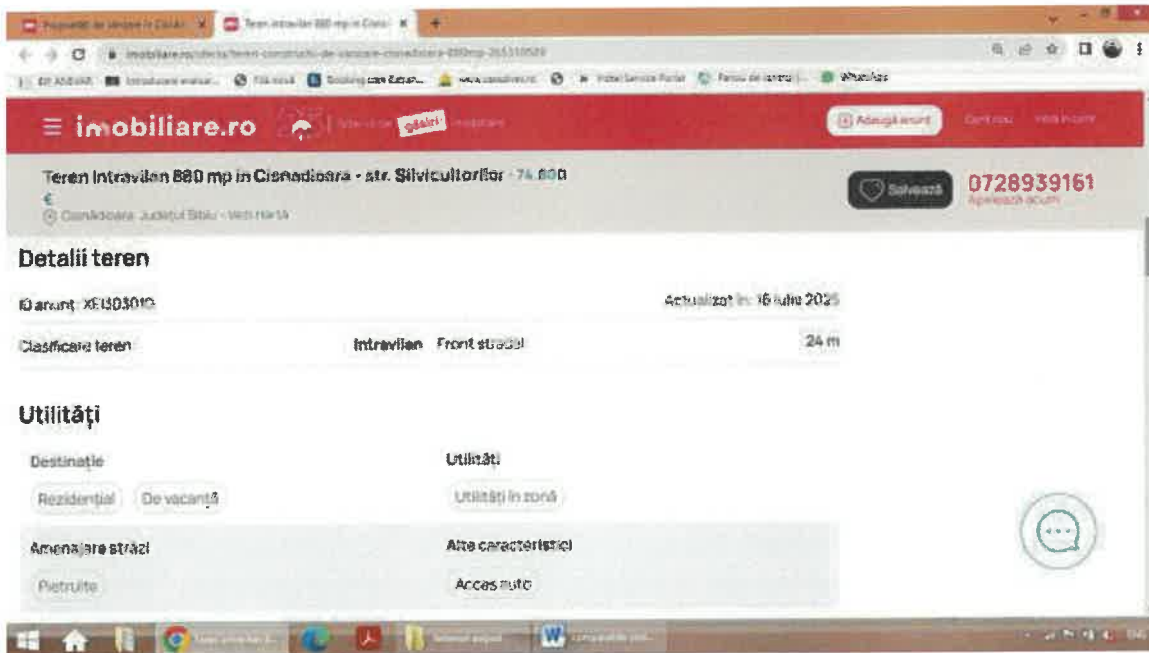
Proprietăți de vânzare în Cisnădie | Teren intravilan 880 mp in Cisnă

imobiliare.ro/oferta/teren-constructii-de-vanzare-cisnadioara-880mp-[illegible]

WhatsApp

≡ imobiliare.ro găsiri

Adaugă anunț

Teren intravilan 880 mp in Cisnadioara - str. Silvicultorilor - 74.800 €

Cisnădioara, Județul Sibiu - Vezi Hartă

Salvează

0728939161

Apelează acum

Detalii teren

ID anunț: XEB03010

Actualizat în: 16 iulie 2025

Clasificare teren Intravilan

Front stradal 24 m

Utilități

Destinație

Rezidențial

De vacanță

Utilități

Utilități în zonă

Amenajare străzi

Pietruite

Alte caracteristici

Acces auto